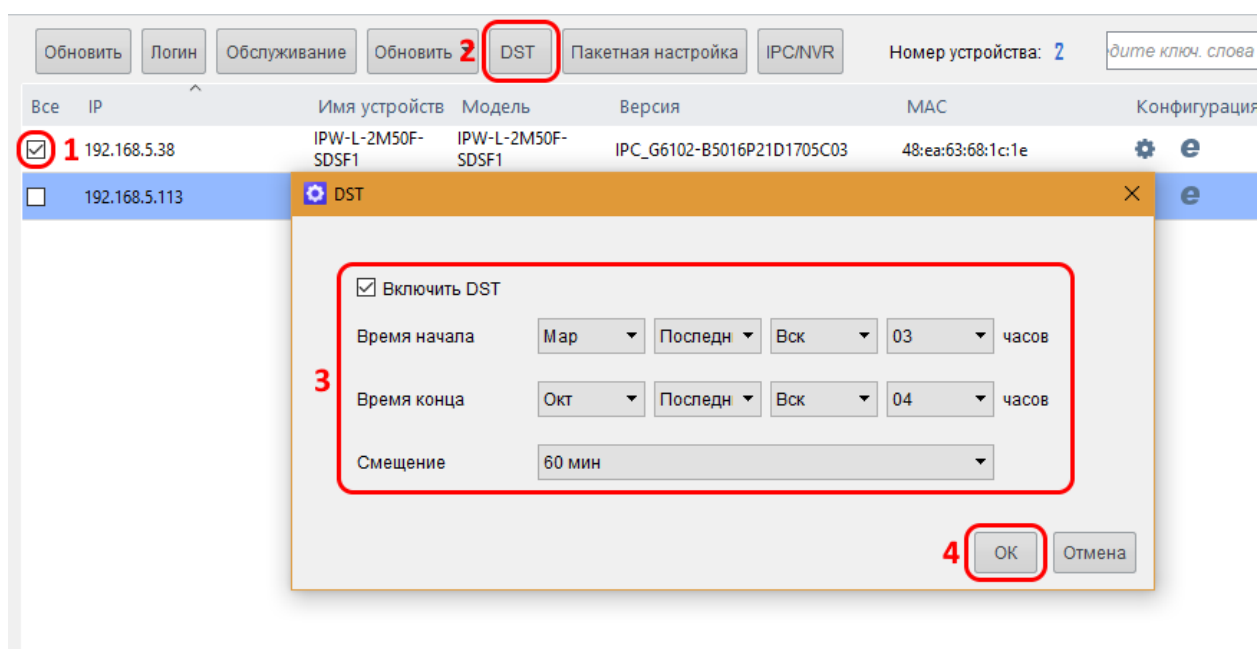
Обновить | Логин | Обслуживание | Обновить 2 | DST | Пакетная настройка | IPC/NVR | Номер устройства: 2 | дите ключ. слова

| Все | IP | Имя устройств | Модель | Версия | MAC | Конфигурация |
|---|---|---|---|---|---|---|
| ☑ 1 | 192.168.5.38 | IPW-L-2M50F-SDSF1 | IPW-L-2M50F-SDSF1 | IPC_G6102-B5016P21D1705C03 | 48:ea:63:68:1c:1e | |
| ☐ | 192.168.5.113 | | | | | |

DST

☑ Включить DST

Время начала Мар Последн Вск 03 часов

3

Время конца Окт Последн Вск 04 часов

Смещение 60 мин

4 ОК Отмена